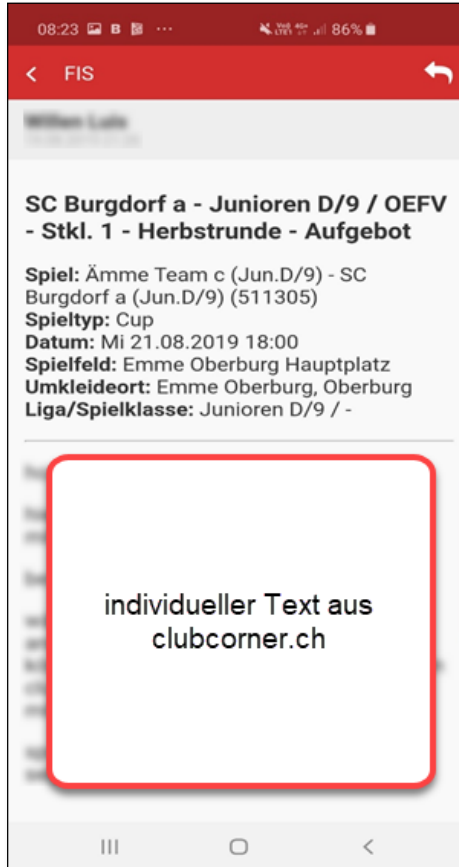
08:23 B ··· 86%

FIS

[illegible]

SC Burgdorf a - Junioren D/9 / OEFV - Stkl. 1 - Herbstrunde - Aufgebot

Spiel: Ämme Team c (Jun.D/9) - SC Burgdorf a (Jun.D/9) (511305)
Spieltyp: Cup
Datum: Mi 21.08.2019 18:00
Spielfeld: Emme Oberburg Hauptplatz
Umkleideort: Emme Oberburg, Oberburg
Liga/Spielklasse: Junioren D/9 / -

individueller Text aus clubcorner.ch